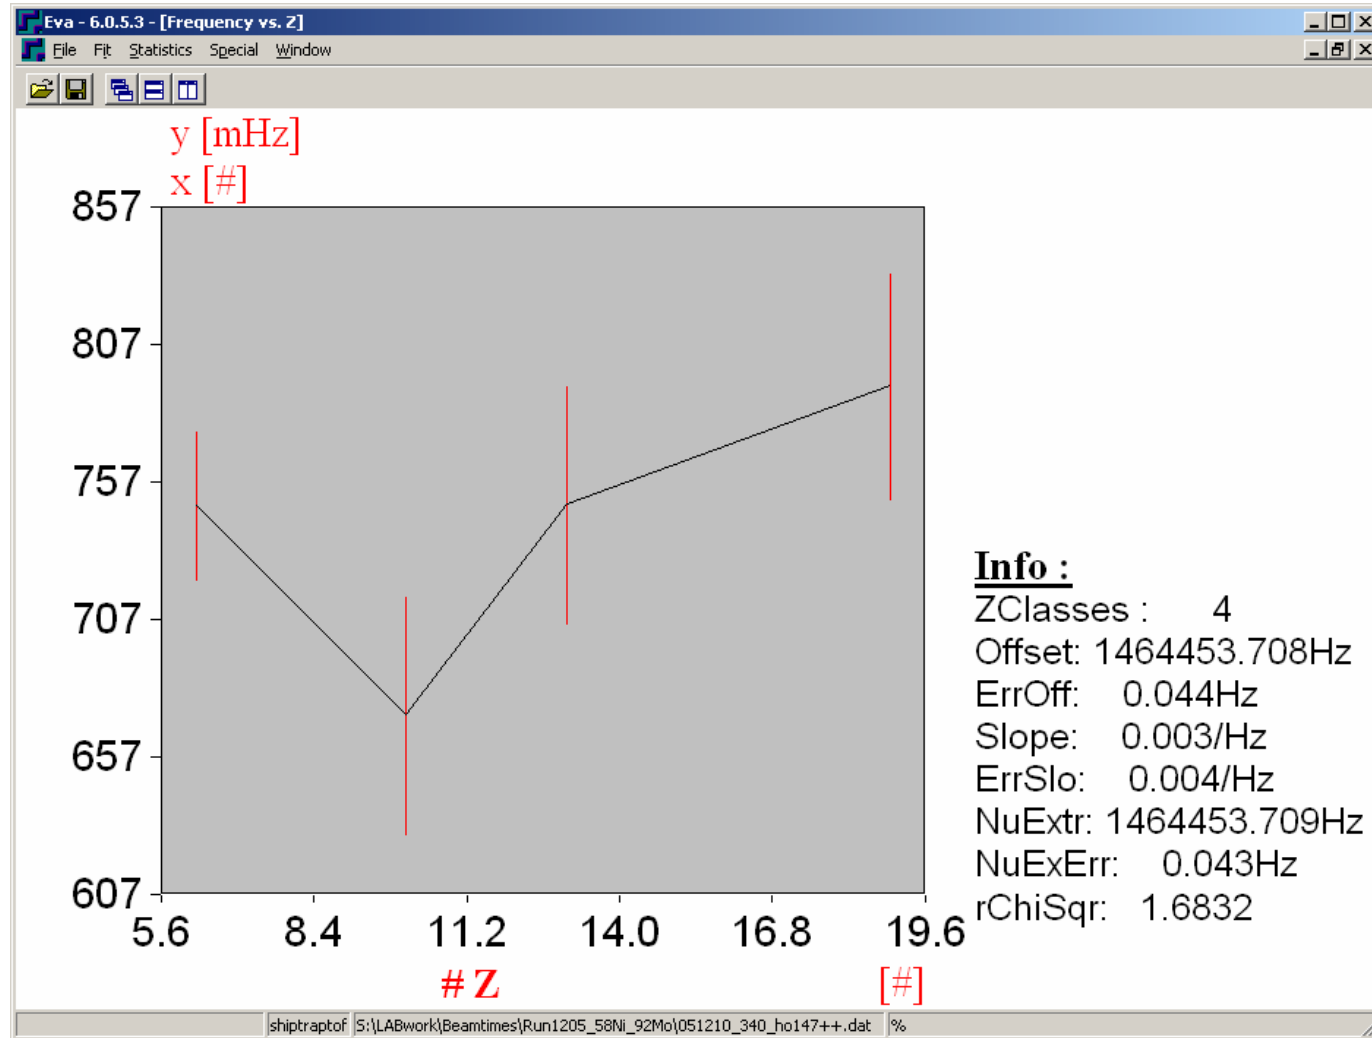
Eva - 6.0.5.3 - [Frequency vs. Z]

File Fit Statistics Special Window

y [mHz]
x [#]

857
807
757
707
657
607

5.6 8.4 11.2 14.0 16.8 19.6

# Z
[#]

Info :
ZClasses : 4
Offset: 1464453.708Hz
ErrOff: 0.044Hz
Slope: 0.003/Hz
ErrSlo: 0.004/Hz
NuExtr: 1464453.709Hz
NuExErr: 0.043Hz
rChiSqr: 1.6832

shiptraptof S:\LABwork\Beamtimes\Run1205_58Ni_92Mo\051210_340_ho147++.dat %